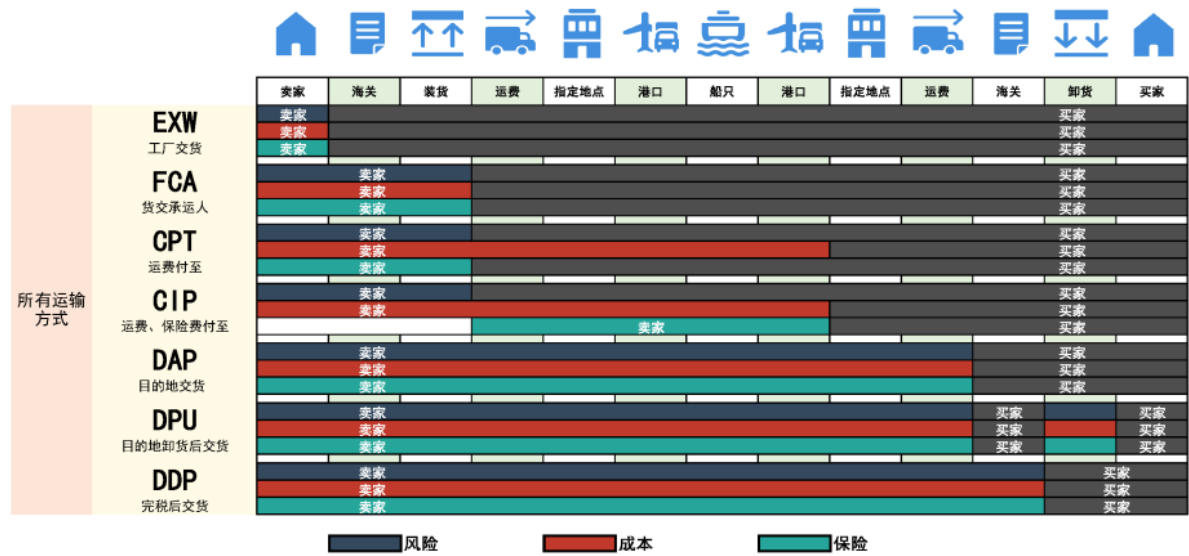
| 卖家 | 海关 | 装货 | 运费 | 指定地点 | 港口 | 船只 | 港口 | 指定地点 | 运费 | 海关 | 卸货 | 买家 |
|---|---|---|---|---|---|---|---|---|---|---|---|---|

所有运输方式

EXW
工厂交货
卖家 买家
卖家 买家
卖家 买家

FCA
货交承运人
卖家 买家
卖家 买家
卖家 买家

CPT
运费付至
卖家 买家
卖家 买家
卖家 买家

CIP
运费、保险费付至
卖家 买家
卖家 买家
卖家 买家

DAP
目的地交货
卖家 买家
卖家 买家
卖家 买家

DPU
目的地卸货后交货
卖家 买家 买家
卖家 买家 买家
卖家 买家 买家

DDP
完税后交货
卖家 买家
卖家 买家
卖家 买家

风险 成本 保险